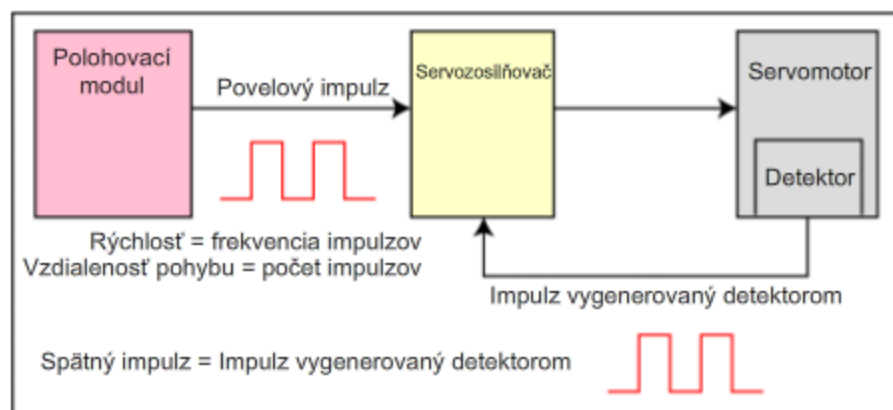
Polohovací modul

Povelový impulz

Servozosilňovač

Servomotor

Detektor

Rýchlosť = frekvencia impulzov
Vzdialenosť pohybu = počet impulzov

Impulz vygenerovaný detektorom

Spätný impulz = Impulz vygenerovaný detektorom